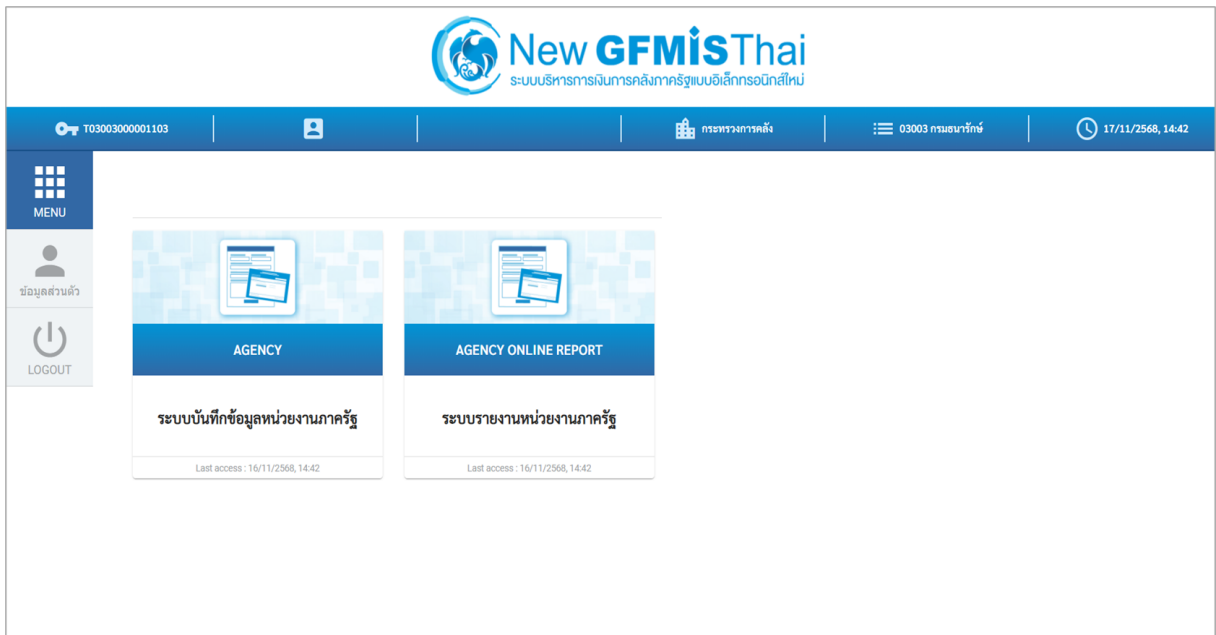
New GFMIS Thai
ระบบบริหารการเงินการคลังภาครัฐแบบอิเล็กทรอนิกส์ใหม่

T03003000001103 | | | กระทรวงการคลัง | 03003 กรมธนารักษ์ | 17/11/2568, 14:42

MENU
ข้อมูลส่วนตัว
LOGOUT

AGENCY
ระบบบันทึกข้อมูลหน่วยงานภาครัฐ
Last access : 16/11/2568, 14:42

AGENCY ONLINE REPORT
ระบบรายงานหน่วยงานภาครัฐ
Last access : 16/11/2568, 14:42